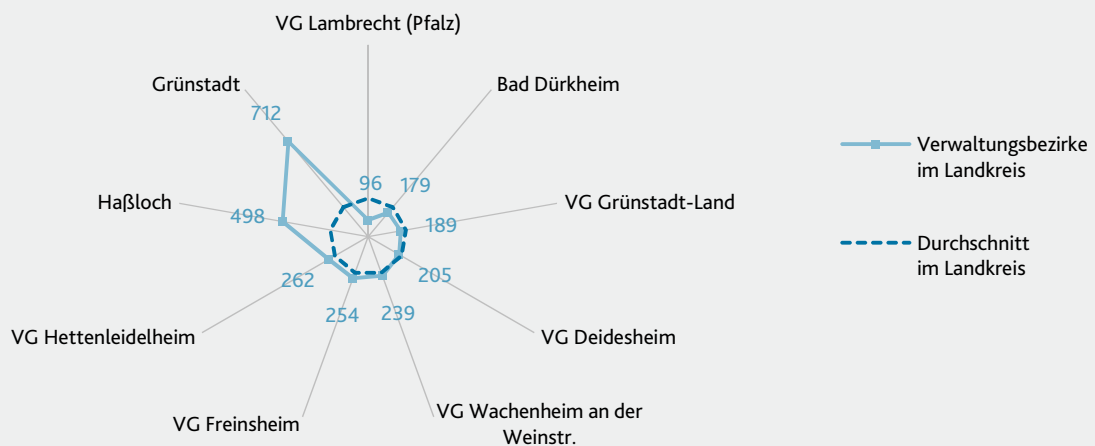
VG Lambrecht (Pfalz)

Bad Dürkheim

VG Grünstadt-Land

VG Deidesheim

VG Wachenheim an der Weinstr.

VG Freinsheim

VG Hettenleidelheim

Haßloch

Grünstadt

96

179

189

205

239

254

262

498

712

Verwaltungsbezirke im Landkreis

Durchschnitt im Landkreis